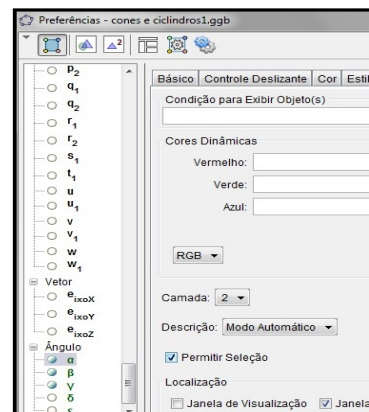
Preferências - cones e ciclindros1.ggb

$p_2$
$q_1$
$q_2$
$r_1$
$r_2$
$s_1$
$t_1$
u
$u_1$
v
$v_1$
w
$w_1$
Vetor
$e_{ixoX}$
$e_{ixoY}$
$e_{ixoZ}$
Ângulo
α
β
γ
δ

Básico | Controle Deslizante | Cor | Estil

Condição para Exibir Objeto(s)

Cores Dinâmicas
Vermelho:
Verde:
Azul:

RGB

Camada: 2

Descrição: Modo Automático

Permitir Seleção

Localização
Janela de Visualização   Janela